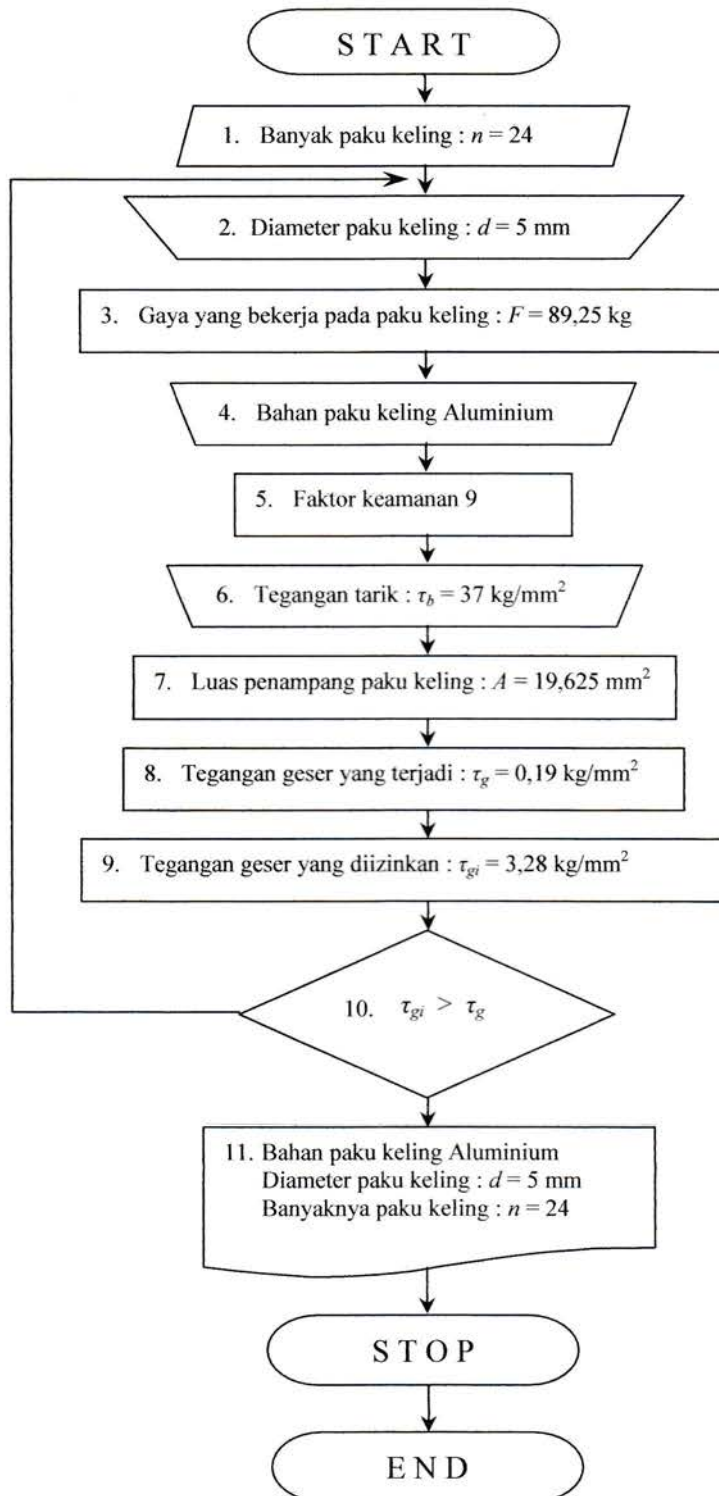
START

1. Banyak paku keling : $n = 24$

2. Diameter paku keling : $d = 5$ mm

3. Gaya yang bekerja pada paku keling : $F = 89{,}25$ kg

4. Bahan paku keling Aluminium

5. Faktor keamanan 9

6. Tegangan tarik : $\tau_b = 37$ kg/mm$^2$

7. Luas penampang paku keling : $A = 19{,}625$ mm$^2$

8. Tegangan geser yang terjadi : $\tau_g = 0{,}19$ kg/mm$^2$

9. Tegangan geser yang diizinkan : $\tau_{gi} = 3{,}28$ kg/mm$^2$

10. $\tau_{gi} > \tau_g$

11. Bahan paku keling Aluminium
Diameter paku keling : $d = 5$ mm
Banyaknya paku keling : $n = 24$

STOP

END